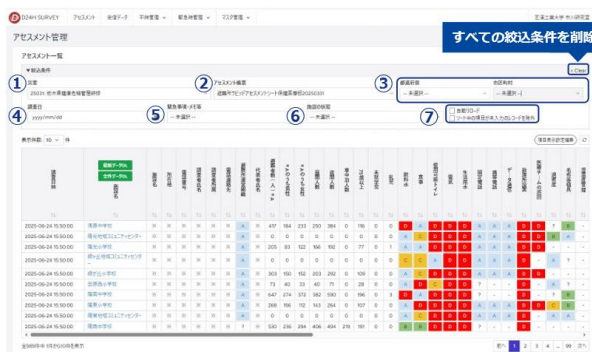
D24H SURVEY アセスメント 発信データ 平時管理 緊急時管理 マスタ管理

アセスメント管理

アセスメント一覧

すべての絞込条件を削除

▼絞込条件

× Clear

① 災害

② アセスメント概要

③ 都道府県 市区町村

④ 調査日

⑤ 緊急事項・メモ等

⑥ 施設の状況

⑦ 削除フラグ

表示件数 10 件

2025-06-24 15:50:00